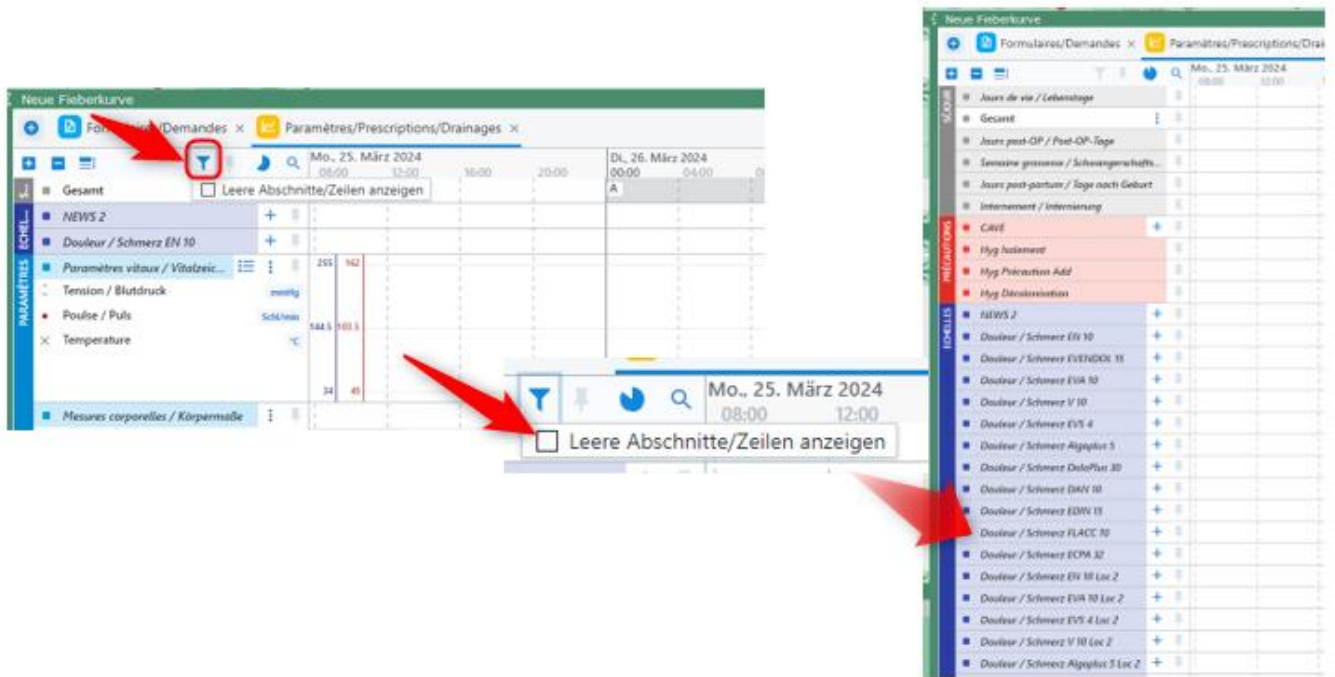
Neue Fieberkurve

Form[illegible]/Demandes × Paramètres/Prescriptions/Drainages ×

Mo., 25. März 2024
08:00 12:00 16:00 20:00

Di., 26. März 2024
00:00 04:00

A

Leere Abschnitte/Zeilen anzeigen

Gesamt

ECHEL...
NEWS 2
Douleur / Schmerz EN 10

PARAMÈTRES
Paramètres vitaux / Vitalzeic...
Tension / Blutdruck mmHg
Poulse / Puls Schl/min
Temperature °C

255 162
144.5 103.5
34 45

Mesures corporelles / Körpermaße

Mo., 25. März 2024
08:00 12:00

Leere Abschnitte/Zeilen anzeigen

Neue Fieberkurve

Formulaires/Demandes × Paramètres/Prescriptions/Drai

Mo., 25. März 2024
08:00 12:00

SÉJOUR
Jours de vie / Lebenstage
Gesamt
Jours post-OP / Post-OP-Tage
Semaine grossesse / Schwangerschafts...
Jours post-partum / Tage nach Geburt
Internement / Internierung

PRÉCAUTIONS
CAVE
Hyg Isolement
Hyg Précaution Add
Hyg Décolonisation

ECHELLES
NEWS 2
Douleur / Schmerz EN 10
Douleur / Schmerz EVENDOL 15
Douleur / Schmerz EVA 10
Douleur / Schmerz V 10
Douleur / Schmerz EVS 4
Douleur / Schmerz Algoplus 5
Douleur / Schmerz DoloPlus 30
Douleur / Schmerz DAN 10
Douleur / Schmerz EDIN 15
Douleur / Schmerz FLACC 10
Douleur / Schmerz ECPA 32
Douleur / Schmerz EN 10 Loc 2
Douleur / Schmerz EVA 10 Loc 2
Douleur / Schmerz EVS 4 Loc 2
Douleur / Schmerz V 10 Loc 2
Douleur / Schmerz Algoplus 5 Loc 2